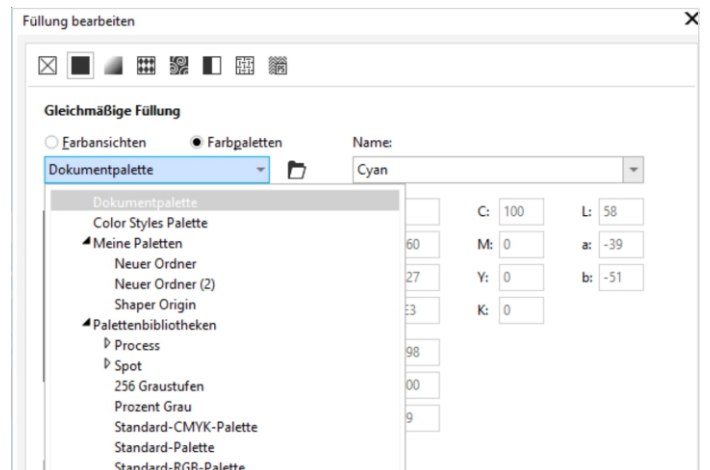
Füllung bearbeiten

Gleichmäßige Füllung

Farbansichten Farbpaletten

Name:

Dokumentpalette

Cyan

Dokumentpalette
Color Styles Palette
Meine Paletten
Neuer Ordner
Neuer Ordner (2)
Shaper Origin
Palettenbibliotheken
Process
Spot
256 Graustufen
Prozent Grau
Standard-CMYK-Palette
Standard-Palette
Standard-RGB-Palette

60
27
E3
98
00
9

C: 100
M: 0
Y: 0
K: 0

L: 58
a: -39
b: -51